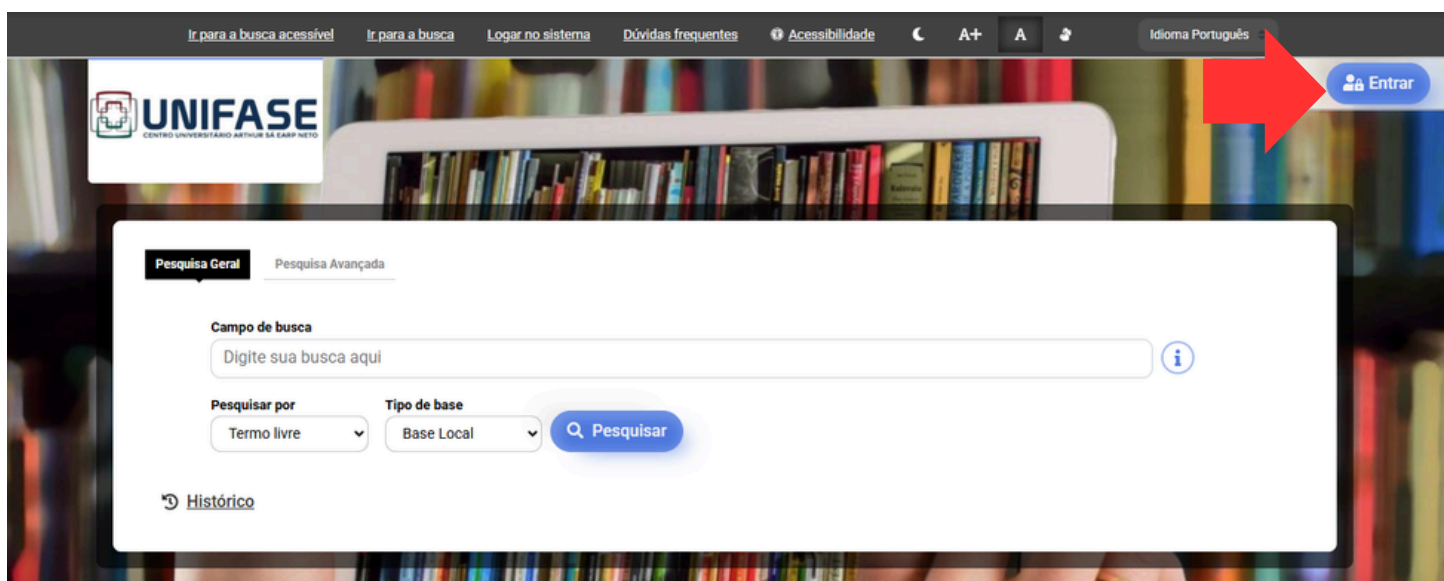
Ir para a busca acessível Ir para a busca Logar no sistema Dúvidas frequentes Acessibilidade A+ A Idioma Português

Entrar

UNIFASE
CENTRO UNIVERSITÁRIO ARTHUR SÁ EARP NETO

Pesquisa Geral
Pesquisa Avançada

Campo de busca
Digite sua busca aqui

Pesquisar por
Termo livre

Tipo de base
Base Local

Pesquisar

Histórico